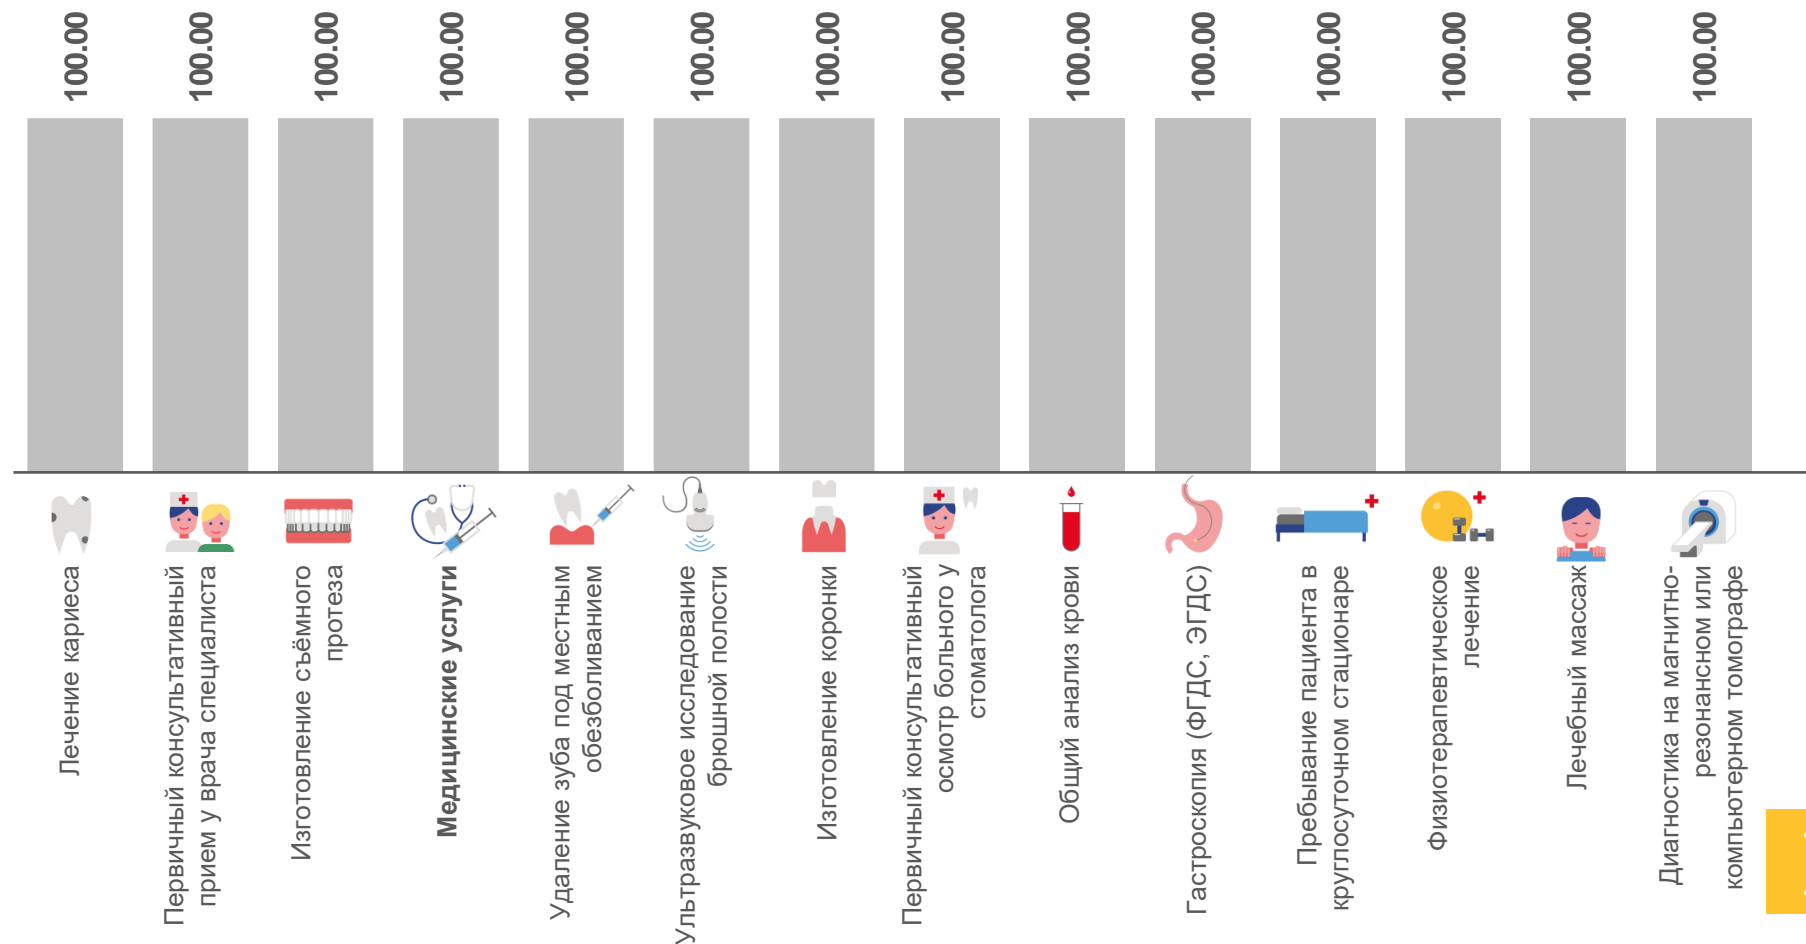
100.00
Лечение кариеса

100.00
Первичный консультативный прием у врача специалиста

100.00
Изготовление съёмного протеза

100.00
Медицинские услуги

100.00
Удаление зуба под местным обезболиванием

100.00
Ультразвуковое исследование брюшной полости

100.00
Изготовление коронки

100.00
Первичный консультативный осмотр больного у стоматолога

100.00
Общий анализ крови

100.00
Гастроскопия (ФГДС, ЭГДС)

100.00
Пребывание пациента в круглосуточном стационаре

100.00
Физиотерапевтическое лечение

100.00
Лечебный массаж

100.00
Диагностика на магнитно-резонансном или компьютерном томографе